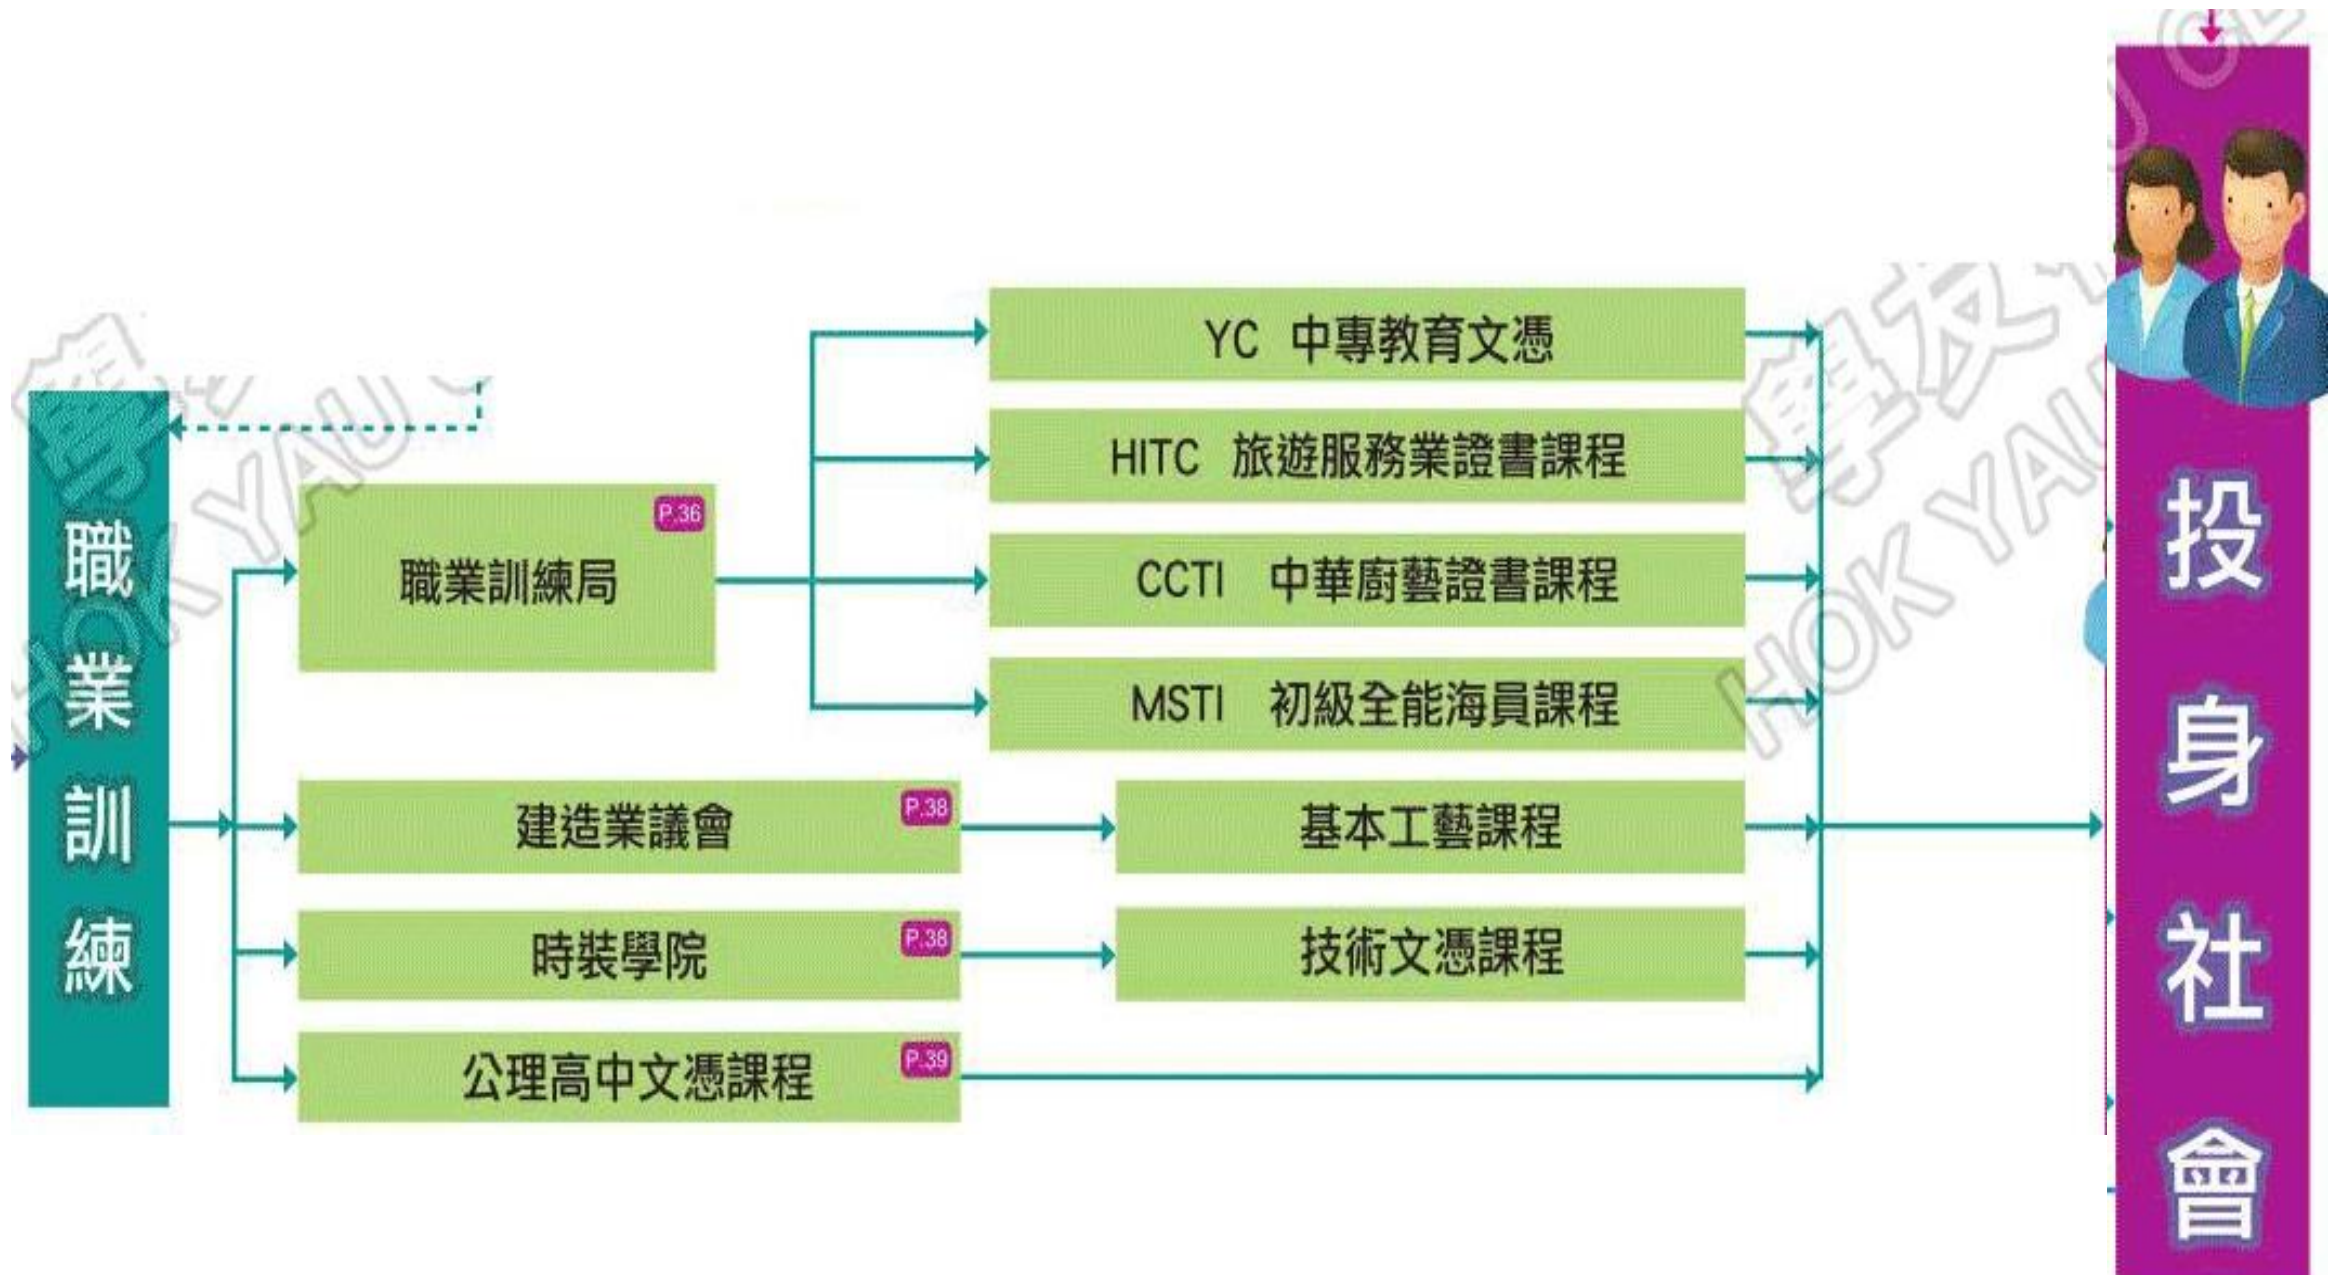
職業訓練

職業訓練局 P.36

YC 中專教育文憑

HITC 旅遊服務業證書課程

CCTI 中華廚藝證書課程

MSTI 初級全能海員課程

建造業議會 P.38

基本工藝課程

時裝學院 P.38

技術文憑課程

公理高中文憑課程 P.39

投身社會

學友 HOK YAU

學友 HOK YAU